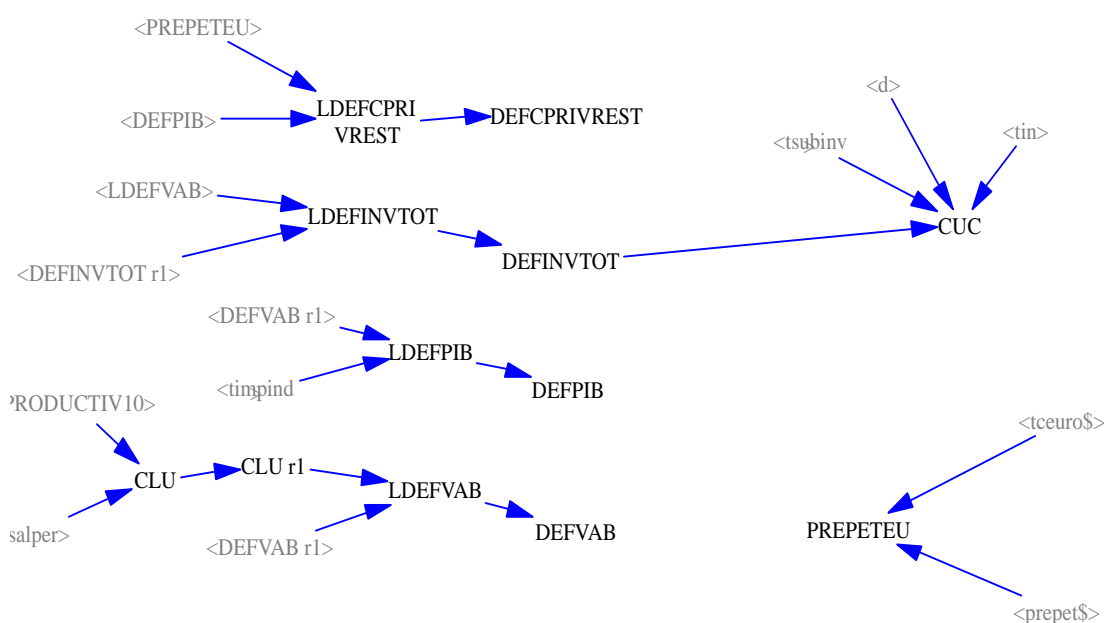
<PREPETEU>
<DEFPIB>
LDEFCPRIVREST
DEFCPRIVREST
<d>
<tsubinv
<tin>
<LDEFVAB>
LDEFINVTOT
<DEFINVTOT r1>
DEFINVTOT
CUC
<DEFVAB r1>
LDEFPIB
<timpind
DEFPIB
PRODUCTIV10>
CLU
CLU r1
LDEFVAB
salper>
<DEFVAB r1>
DEFVAB
<tceuro$>
PREPETEU
<prepet$>